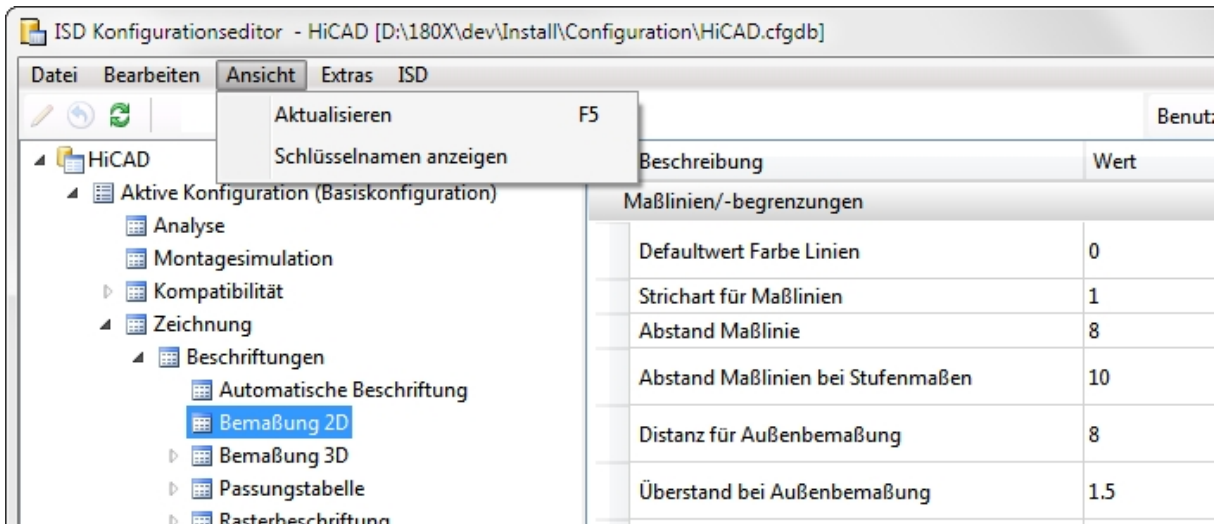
ISD Konfigurationseditor - HiCAD [D:\180X\dev\Install\Configuration\HiCAD.cfgdb]

Datei Bearbeiten Ansicht Extras ISD

Aktualisieren F5
Schlüsselnamen anzeigen

Benutz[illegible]

HiCAD
Aktive Konfiguration (Basiskonfiguration)
Analyse
Montagesimulation
Kompatibilität
Zeichnung
Beschriftungen
Automatische Beschriftung
Bemaßung 2D
Bemaßung 3D
Passungstabelle
Rasterbeschriftung

| Beschreibung | Wert |
|---|---|
| Maßlinien/-begrenzungen | |
| Defaultwert Farbe Linien | 0 |
| Strichart für Maßlinien | 1 |
| Abstand Maßlinie | 8 |
| Abstand Maßlinien bei Stufenmaßen | 10 |
| Distanz für Außenbemaßung | 8 |
| Überstand bei Außenbemaßung | 1.5 |